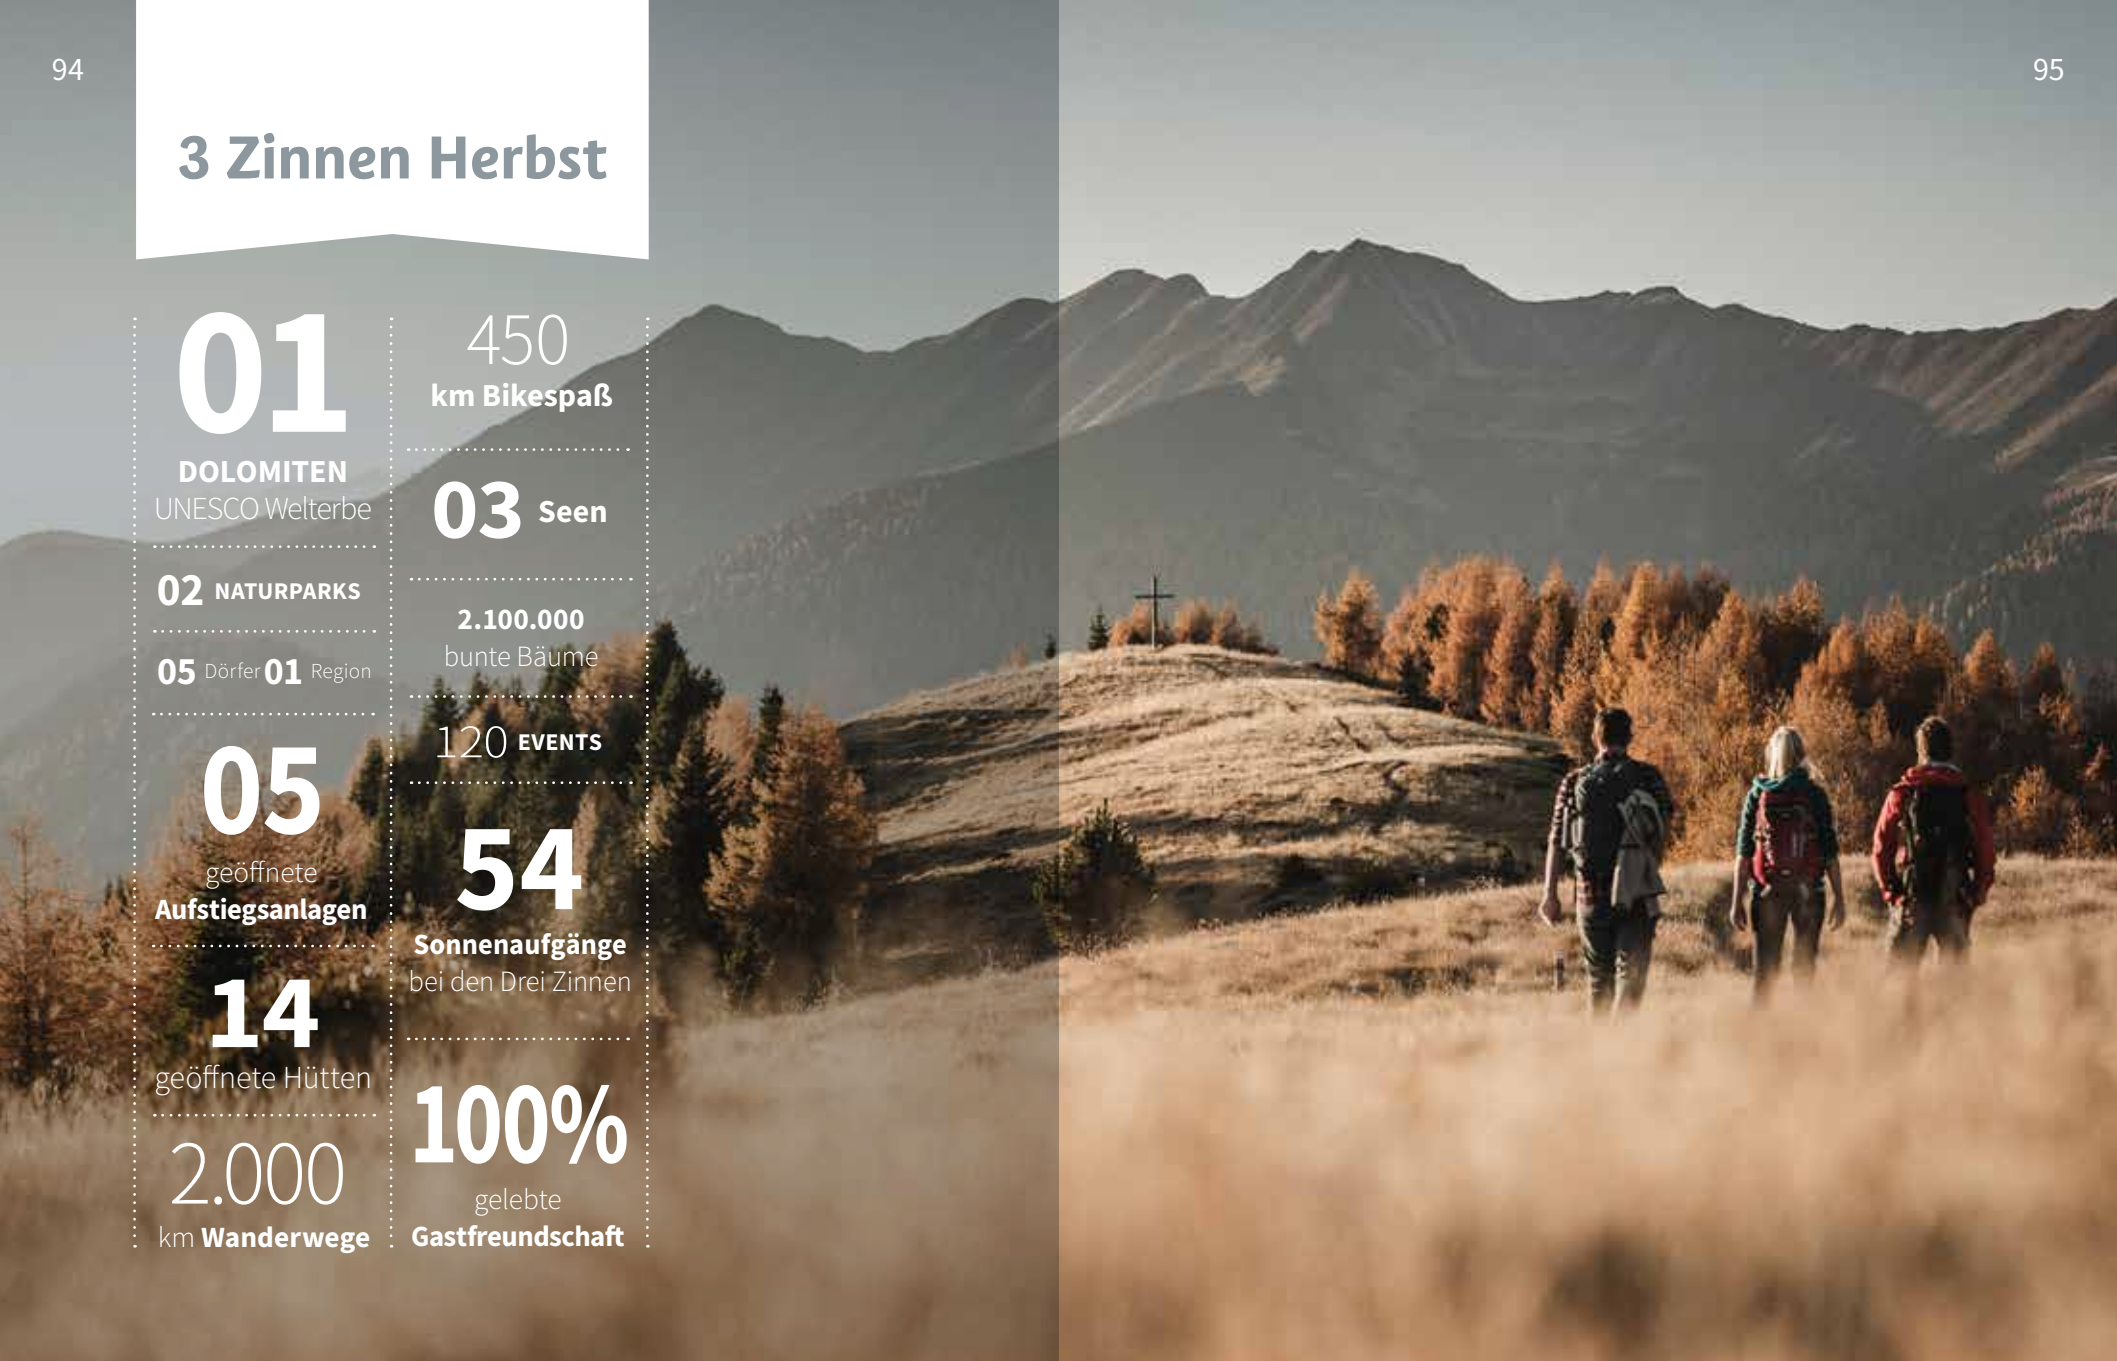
94

95

3 Zinnen Herbst

01
DOLOMITEN
UNESCO Welterbe

02 NATURPARKS

05 Dörfer 01 Region

05
geöffnete
Aufstiegsanlagen

14
geöffnete Hütten

2.000
km Wanderwege

450
km Bikespaß

03 Seen

2.100.000
bunte Bäume

120 EVENTS

54
Sonnenaufgänge
bei den Drei Zinnen

100%
gelebte
Gastfreundschaft